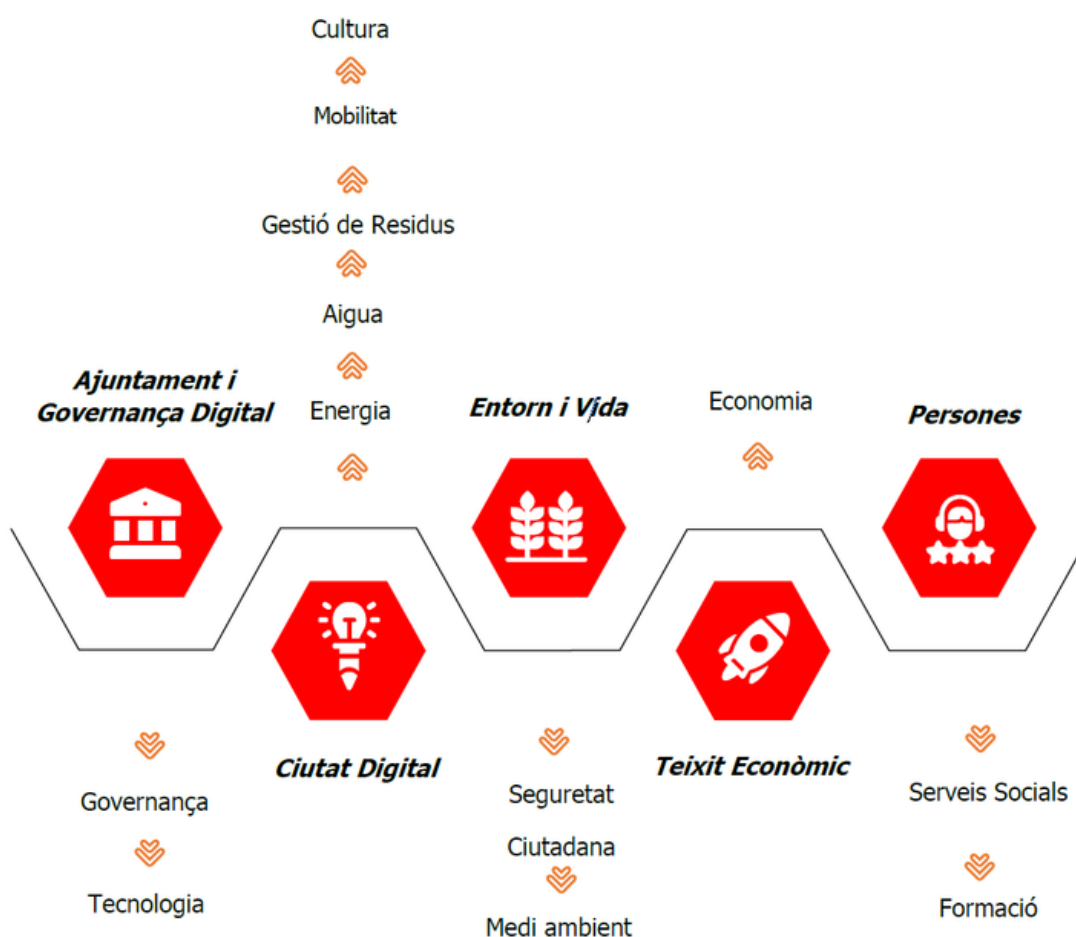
Cultura

Mobilitat

Gestió de Residus

Aigua

Energia

Ajuntament i Governança Digital

Entorn i Vida

Economia

Persones

Ciutat Digital

Teixit Econòmic

Governança

Tecnologia

Seguretat Ciutadana

Medi ambient

Serveis Socials

Formació